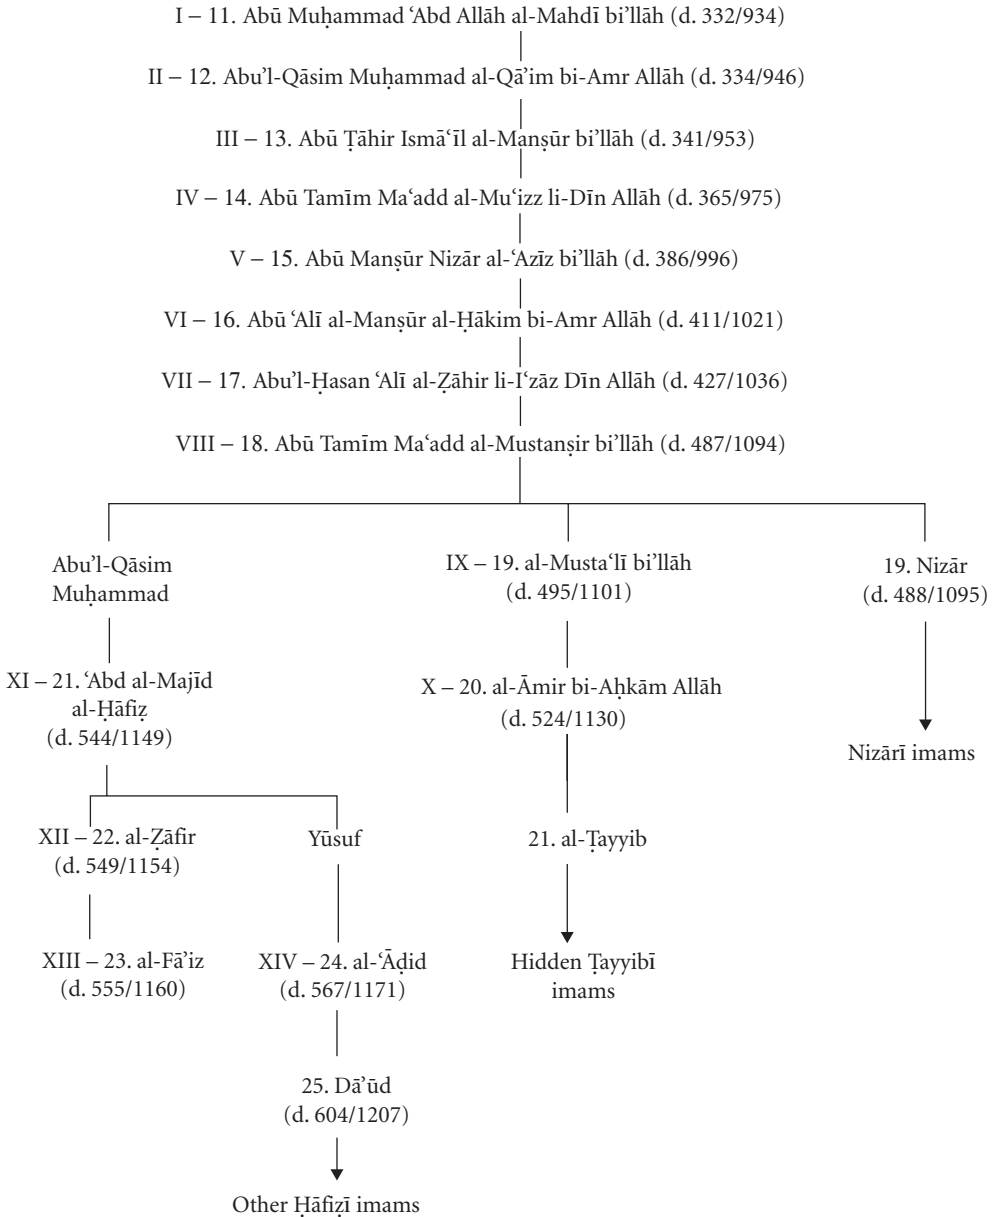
I – 11. Abū Muḥammad ʿAbd Allāh al-Mahdī bi'llāh (d. 332/934)

II – 12. Abu'l-Qāsim Muḥammad al-Qā'im bi-Amr Allāh (d. 334/946)

III – 13. Abū Ṭāhir Ismāʿīl al-Manṣūr bi'llāh (d. 341/953)

IV – 14. Abū Tamīm Maʿadd al-Muʿizz li-Dīn Allāh (d. 365/975)

V – 15. Abū Manṣūr Nizār al-ʿAzīz bi'llāh (d. 386/996)

VI – 16. Abū ʿAlī al-Manṣūr al-Ḥākim bi-Amr Allāh (d. 411/1021)

VII – 17. Abu'l-Ḥasan ʿAlī al-Ẓāhir li-Iʿzāz Dīn Allāh (d. 427/1036)

VIII – 18. Abū Tamīm Maʿadd al-Mustanṣir bi'llāh (d. 487/1094)

Abu'l-Qāsim Muḥammad

IX – 19. al-Mustaʿlī bi'llāh (d. 495/1101)

19. Nizār (d. 488/1095)

XI – 21. ʿAbd al-Majīd al-Ḥāfiẓ (d. 544/1149)

X – 20. al-Āmir bi-Aḥkām Allāh (d. 524/1130)

Nizārī imams

XII – 22. al-Ẓāfir (d. 549/1154)

Yūsuf

21. al-Ṭayyib

XIII – 23. al-Fā'iz (d. 555/1160)

XIV – 24. al-ʿĀḍid (d. 567/1171)

Hidden Ṭayyibī imams

25. Dā'ūd (d. 604/1207)

Other Ḥāfiẓī imams